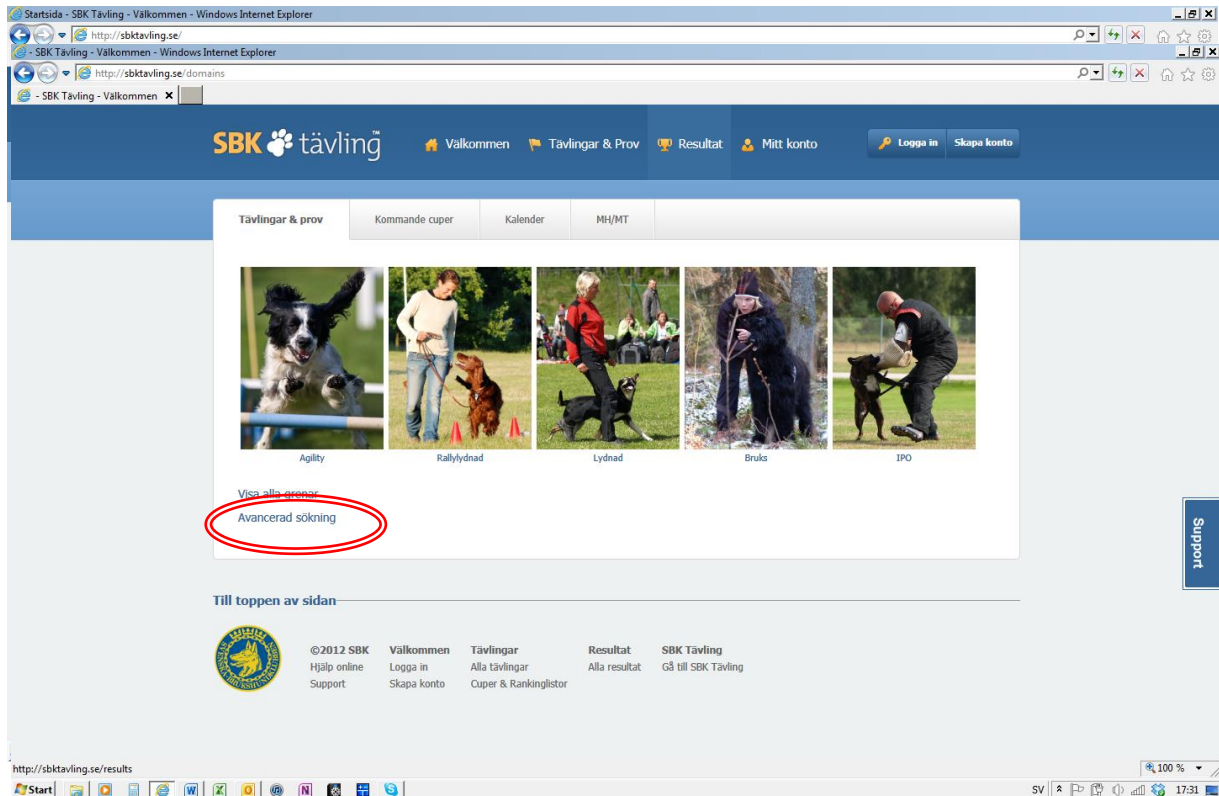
Startsida - SBK Tävling - Välkommen - Windows Internet Explorer

http://sbktavling.se/

- SBK Tävling - Välkommen - Windows Internet Explorer

http://sbktavling.se/domains

- SBK Tävling - Välkommen ×

SBK tävling

Välkommen
Tävlingar & Prov
Resultat
Mitt konto
Logga in
Skapa konto

Tävlingar & prov
Kommande cuper
Kalender
MH/MT

Agility
Rallylydnad
Lydnad
Bruks
IPO

Visa alla grenar
Avancerad sökning

Support

Till toppen av sidan

©2012 SBK
Hjälp online
Support

Välkommen
Logga in
Skapa konto

Tävlingar
Alla tävlingar
Cuper & Rankinglistor

Resultat
Alla resultat

SBK Tävling
Gå till SBK Tävling

http://sbktavling.se/results

100 %

Start

SV 17:31